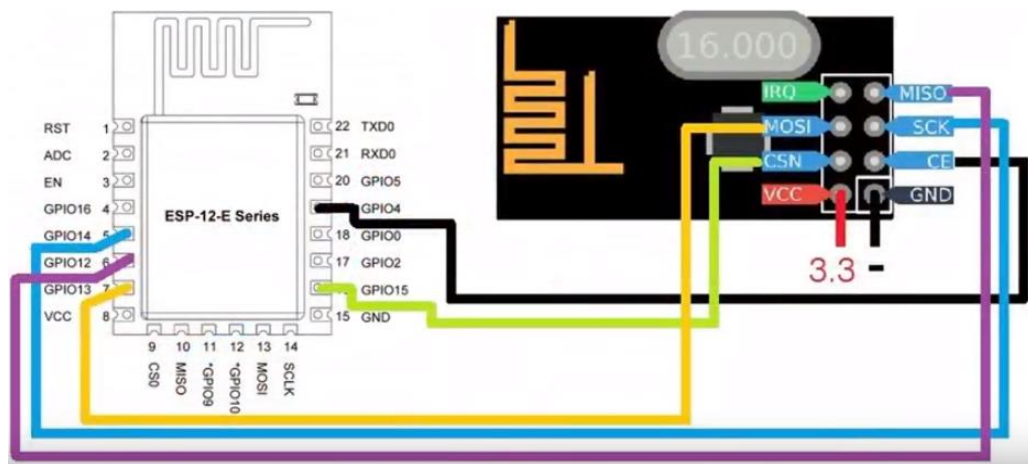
16.000

IRQ
MOSI
CSN
VCC
MISO
SCK
CE
GND

3.3 -

RST 1
ADC 2
EN 3
GPIO16 4
GPIO14 5
GPIO12 6
GPIO13 7
VCC 8

ESP-12-E Series

22 TXD0
21 RXD0
20 GPIO5
GPIO4
18 GPIO0
17 GPIO2
GPIO15
15 GND

9 CS0
10 MISO
11 *GPIO9
12 *GPIO10
13 MOSI
14 SCLK